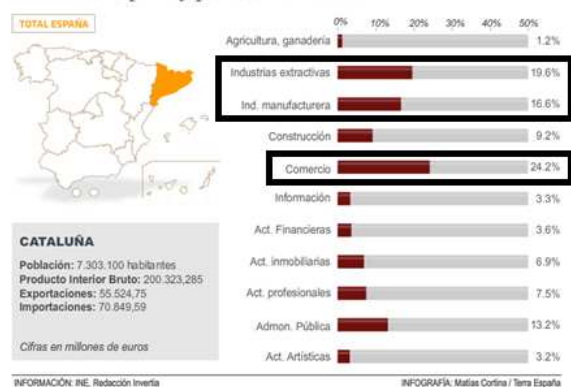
TOTAL ESPAÑA

| | 0% 10% 20% 30% 40% 50% | |
|---|---|---|
| Agricultura, ganadería | | 1.2% |
| Industrias extractivas | | 19.6% |
| Ind. manufacturera | | 16.6% |
| Construcción | | 9.2% |
| Comercio | | 24.2% |
| Información | | 3.3% |
| Act. Financieras | | 3.6% |
| Act. inmobiliarias | | 6.9% |
| Act. profesionales | | 7.5% |
| Admon. Pública | | 13.2% |
| Act. Artísticas | | 3.2% |

CATALUÑA

Población: 7.303.100 habitantes
Producto Interior Bruto: 200.323,285
Exportaciones: 55.524,75
Importaciones: 70.849,59

Cifras en millones de euros

INFORMACIÓN: INE. Redacción Invertia

INFOGRAFÍA: Matías Cortina / Terra España